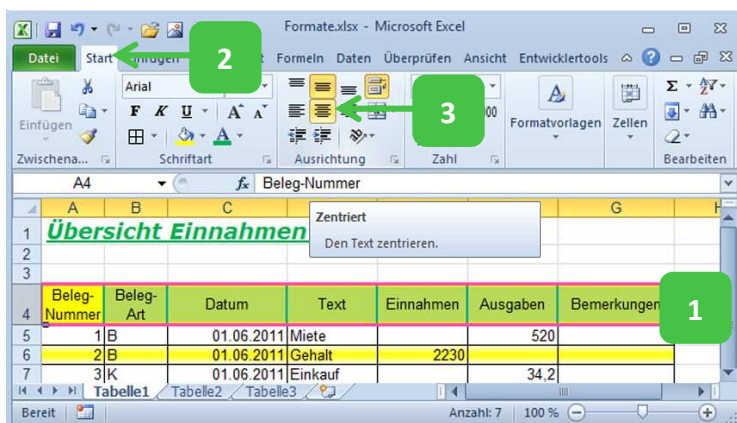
Formate.xlsx - Microsoft Excel

Datei | Start | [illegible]infügen | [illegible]t | Formeln | Daten | Überprüfen | Ansicht | Entwicklertools

2

3

Einfügen
Zwischena...
Arial
F K U A A
Schriftart
Ausrichtung
Zahl
Formatvorlagen
Zellen
Bearbeiten

A4 | $f_x$ | Beleg-Nummer

Zentriert
Den Text zentrieren.

| | A | B | C | D | E | F | G |
|---|---|---|---|---|---|---|---|
| 1 | Übersicht Einnahmen | | | | | | |
| 2 | | | | | | | |
| 3 | | | | | | | |
| 4 | Beleg-Nummer | Beleg-Art | Datum | Text | Einnahmen | Ausgaben | Bemerkungen |
| 5 | 1 | B | 01.06.2011 | Miete | | 520 | |
| 6 | 2 | B | 01.06.2011 | Gehalt | 2230 | | |
| 7 | 3 | K | 01.06.2011 | Einkauf | | 34,2 | |

1

Tabelle1 | Tabelle2 | Tabelle3

Bereit | Anzahl: 7 | 100 %